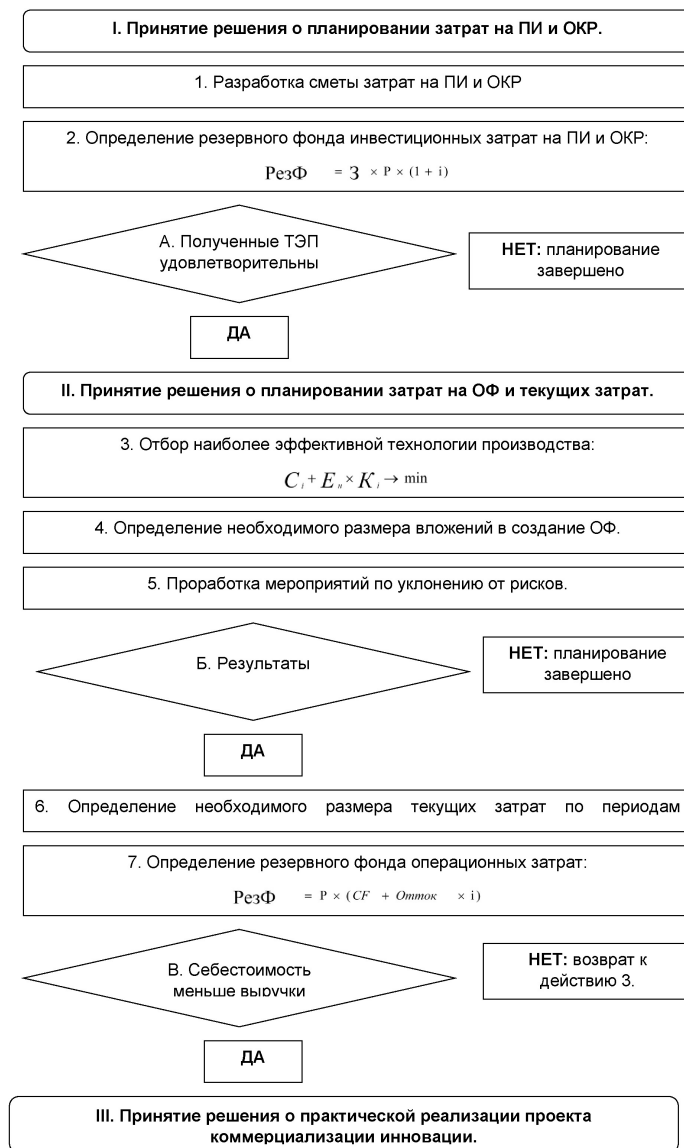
I. Принятие решения о планировании затрат на ПИ и ОКР.

1. Разработка сметы затрат на ПИ и ОКР

2. Определение резервного фонда инвестиционных затрат на ПИ и ОКР:

$РезФ = З \times P \times (1 + i)$

А. Полученные ТЭП удовлетворительны

НЕТ: планирование завершено

ДА

II. Принятие решения о планировании затрат на ОФ и текущих затрат.

3. Отбор наиболее эффективной технологии производства:

$C_i + E_н \times K_i \rightarrow \min$

4. Определение необходимого размера вложений в создание ОФ.

5. Проработка мероприятий по уклонению от рисков.

Б. Результаты

НЕТ: планирование завершено

ДА

6. Определение необходимого размера текущих затрат по периодам

7. Определение резервного фонда операционных затрат:

$РезФ = P \times (CF + Отток \times i)$

В. Себестоимость меньше выручки

НЕТ: возврат к действию 3.

ДА

III. Принятие решения о практической реализации проекта коммерциализации инновации.